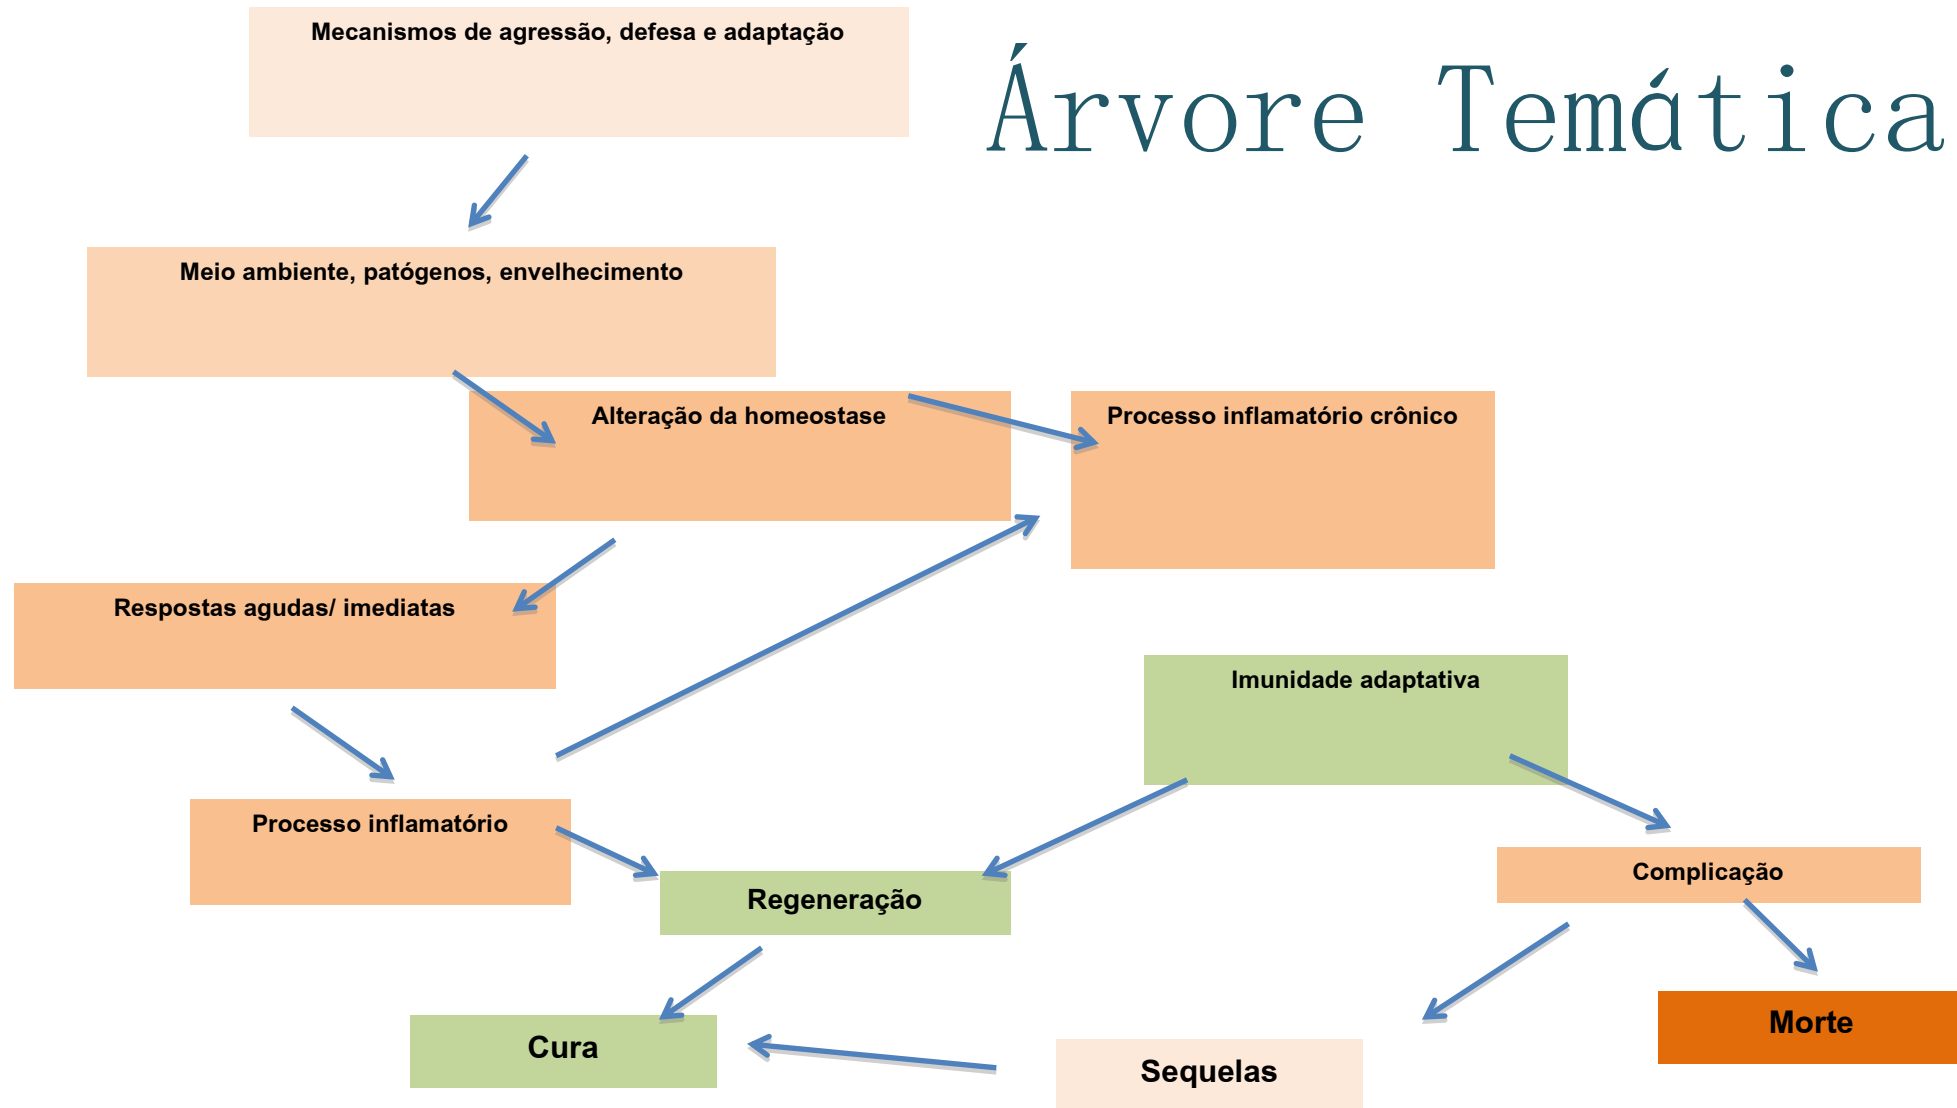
Árvore Temática

Mecanismos de agressão, defesa e adaptação

Meio ambiente, patógenos, envelhecimento

Alteração da homeostase

Processo inflamatório crônico

Respostas agudas/ imediatas

Imunidade adaptativa

Processo inflamatório

Regeneração

Complicação

Cura

Sequelas

Morte